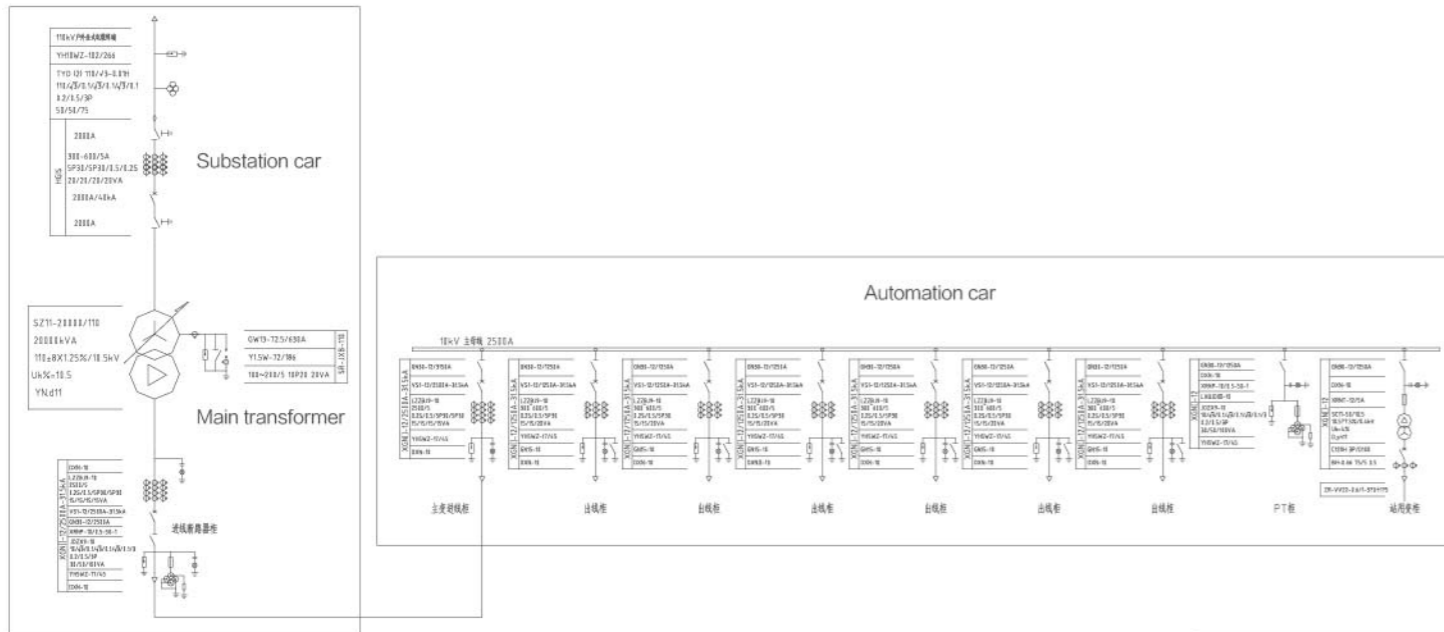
110kV户外全式高压线端
YH10WZ-102/266
TYD 121 110/√3-0.01H
110/√3/0.1/√3/0.1/√3/0.1
0.2/0.5/3P
50/50/75
2000A
300-600/5A
5P30/5P30/0.5/0.2S
20/20/20/20VA
2000A/40kA
2000A
HGIS
Substation car
SZ11-20000/110
20000kVA
110±8X1.25%/10.5kV
Uk%=10.5
YNd11
GW13-72.5/630A
Y1.5W-72/186
100~200/5 10P20 20VA
SR-1X8-10
Main transformer
进线断路器柜
Automation car
10kV 主母线 2500A
主变进线柜
出线柜
出线柜
出线柜
出线柜
出线柜
出线柜
出线柜
PT柜
站用变柜